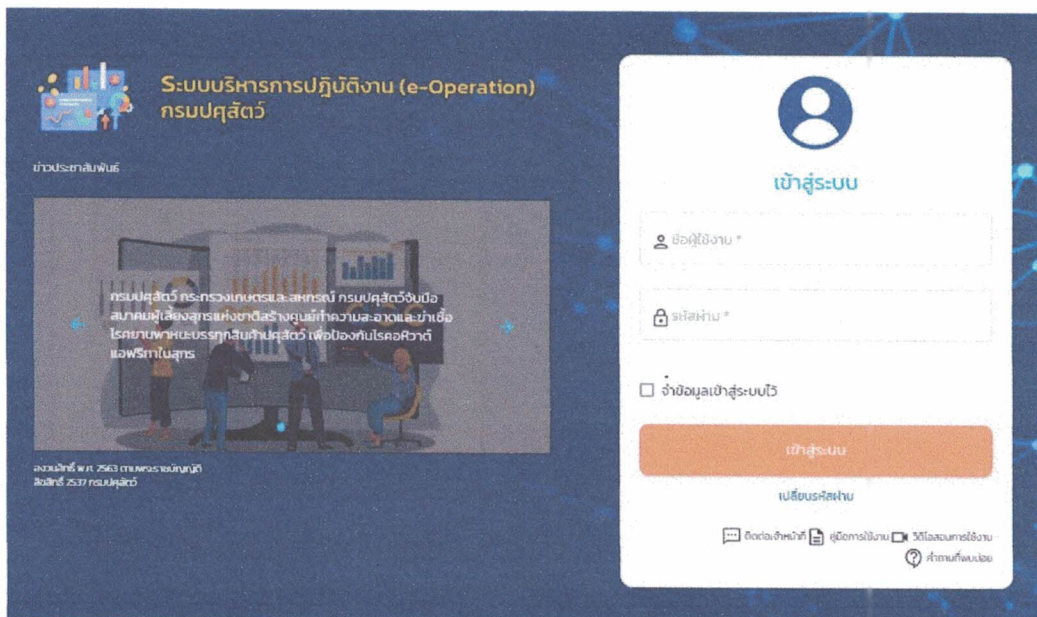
ระบบบริหารการปฏิบัติงาน (e-Operation)
กรมปศุสัตว์

ข่าวประชาสัมพันธ์

กรมปศุสัตว์ กระทรวงเกษตรและสหกรณ์ กรมปศุสัตว์จับมือสมาคมผู้เลี้ยงสุกรแห่งชาติสร้างศูนย์ทำความสะอาดและฆ่าเชื้อโรคยานพาหนะบรรทุกสินค้าปศุสัตว์ เพื่อป้องกันโรคอหิวาต์แอฟริกาในสุกร

สงวนลิขสิทธิ์ พ.ศ. 2563 ตามพระราชบัญญัติลิขสิทธิ์ 2537 กรมปศุสัตว์

เข้าสู่ระบบ

ชื่อผู้ใช้งาน *

รหัสผ่าน *

จำข้อมูลเข้าสู่ระบบไว้

เข้าสู่ระบบ

เปลี่ยนรหัสผ่าน

ติดต่อเจ้าหน้าที่ คู่มือการใช้งาน วีดีโอสอนการใช้งาน
คำถามที่พบบ่อย